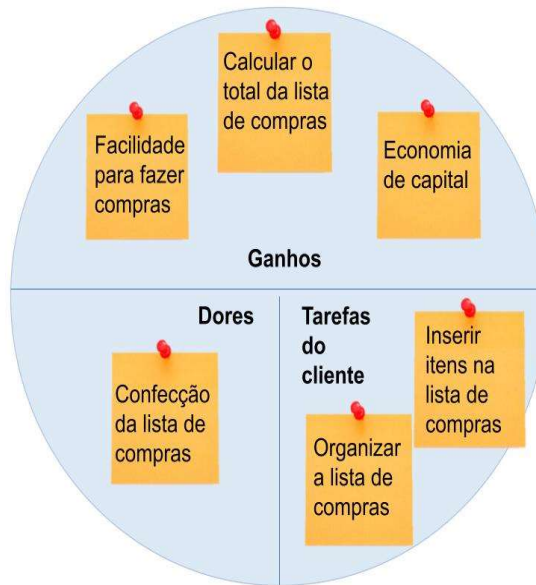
Calcular o total da lista de compras

Facilidade para fazer compras

Economia de capital

Ganhos

Dores

Tarefas do cliente

Inserir itens na lista de compras

Confecção da lista de compras

Organizar a lista de compras